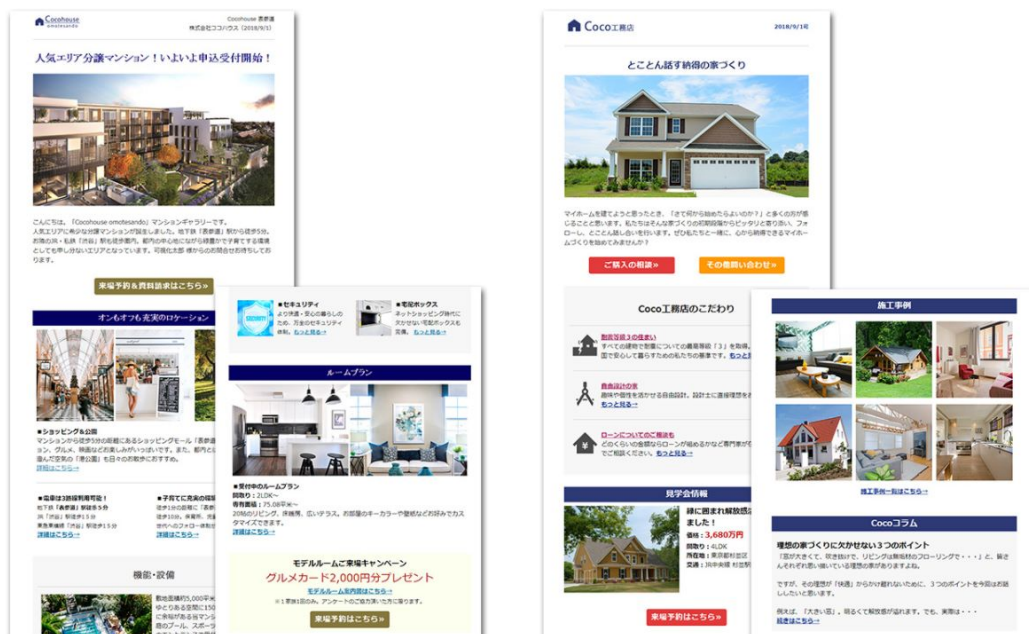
Cocohouse omotesando

Cocohouse 表参道
株式会社ココハウス（2018/9/1）

人気エリア分譲マンション！いよいよ申込受付開始！

こんにちは。「Cocohouse omotesando」マンションギャラリーです。
人気エリアに希少な分譲マンションが誕生しました。地下鉄「表参道」駅から徒歩5分。お洒の目・私鉄「渋谷」駅も徒歩圏内。都内の中心地になが緑豊かで子育てする環境としても申し分ないエリアとなっています。可能だ太郎 様からのお問合せお待ちしております。

来場予約＆資料請求はこちら»

オンもオフも充実のロケーション

■ショッピング&公園
マンションから徒歩5分の距離にあるショッピングモール「表参道 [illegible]」
詳細はこちら→

■電車は3路線利用可能！
地下鉄「表参道」駅徒歩5分
詳細はこちら→

■子育てに充実の環境
詳細はこちら→

機能・設備

■セキュリティ
より快適・安心の暮らしのため、万全のセキュリティ体制。もっと見る→

■宅配ボックス
ネットショッピング時代に欠かせない宅配ボックスも完備。もっと見る→

ルームプラン

■受付中のルームプラン
間取り：2LDK〜
専有面積：75.08平米〜
20畳のリビング、床暖房、広いテラス。お部屋のキーカラーや壁紙などお好みでカスタマイズできます。
詳細はこちら→

モデルルームご来場キャンペーン
グルメカード2,000円分プレゼント
モデルルーム来場特典はこちら→
※1家族1回のみ。アンケートのご協力をいただきます。
来場予約はこちら»

Coco工務店

2018/9/1号

とことん話す納得の家づくり

マイホームを建てようと思ったとき、「さて何から始めたらよいのか？」と多くの方が悩むことと思います。私たちはそんな家づくりの初期段階からピッタリと寄り添い、フォロー、とことん話し合いを行います。ぜひ私たちと一緒に、心から納得できるマイホームづくりを始めてみませんか？

ご購入の相談»
その他問い合わせ»

Coco工務店のこだわり

耐震等級3の住まい
すべての建物で耐震についての最高等級「3」を取得。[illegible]
もっと見る→

自由設計の家
個性や価値を活かせる自由設計。設計士に直接理想を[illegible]
もっと見る→

ローンについてのご相談も
どのくらいの金額ならローンが組めるかなど専門家が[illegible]
でご相談ください。もっと見る→

見学会情報

緑に囲まれ解放感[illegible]
価格：3,680万円
間取り：4LDK
所在地：東京都杉並区
交通：JR中央線 杉並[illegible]

来場予約はこちら»

施工事例

施工事例一覧はこちら→

Cocoコラム

理想の家づくりに欠かせない3つのポイント
「窓が大きくて、吹き抜けで、リビングは無垢材のフローリングで・・・」と、皆さんそれぞれ思い描いている理想の家があります。
ですが、その理想が「快適」からかけ離れないために、3つのポイントを今回はお話ししたいと思います。
例えば、「大きい窓」。明るくて解放感が溢れます。でも、実際は・・・
続きはこちら→